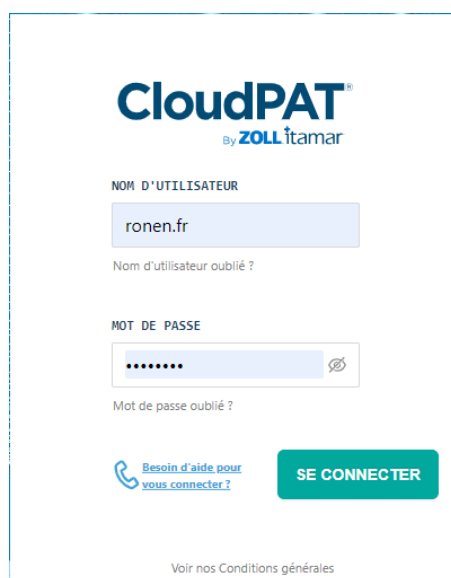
CloudPAT®
By ZOLL itamar

NOM D'UTILISATEUR

ronen.fr

Nom d'utilisateur oublié ?

MOT DE PASSE

••••••••

Mot de passe oublié ?

Besoin d'aide pour vous connecter ?

SE CONNECTER

Voir nos Conditions générales